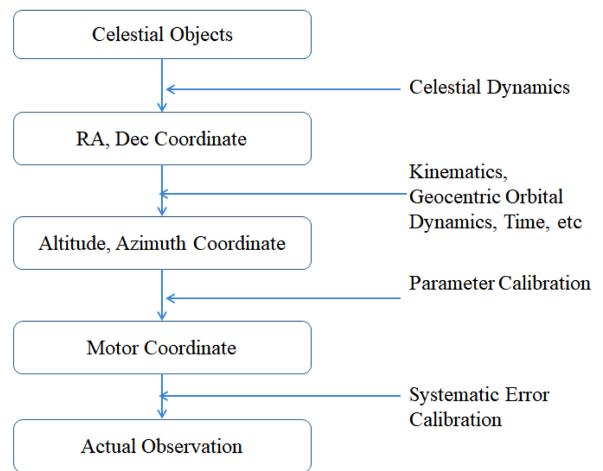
Celestial Objects

Celestial Dynamics

RA, Dec Coordinate

Kinematics, Geocentric Orbital Dynamics, Time, etc

Altitude, Azimuth Coordinate

Parameter Calibration

Motor Coordinate

Systematic Error Calibration

Actual Observation